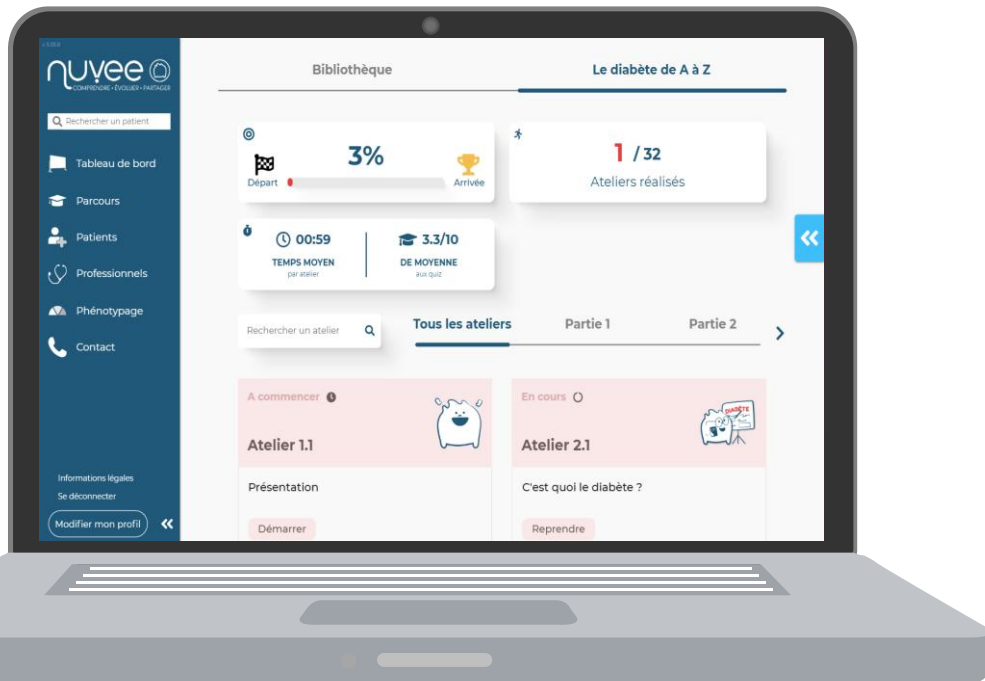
v.5.0.0

nuvee

COMPRENDRE • ÉVOLUER • PARTAGER

Rechercher un patient

Tableau de bord

Parcours

Patients

Professionnels

Phénotypage

Contact

Informations légales

Se déconnecter

Modifier mon profil

Bibliothèque

Le diabète de A à Z

3%

Départ

Arrivée

1 / 32

Ateliers réalisés

00:59

TEMPS MOYEN

par atelier

3.3/10

DE MOYENNE

aux quiz

Rechercher un atelier

Tous les ateliers

Partie 1

Partie 2

A commencer

Atelier 1.1

Présentation

Démarrer

En cours

DIABETE

Atelier 2.1

C'est quoi le diabète ?

Reprendre